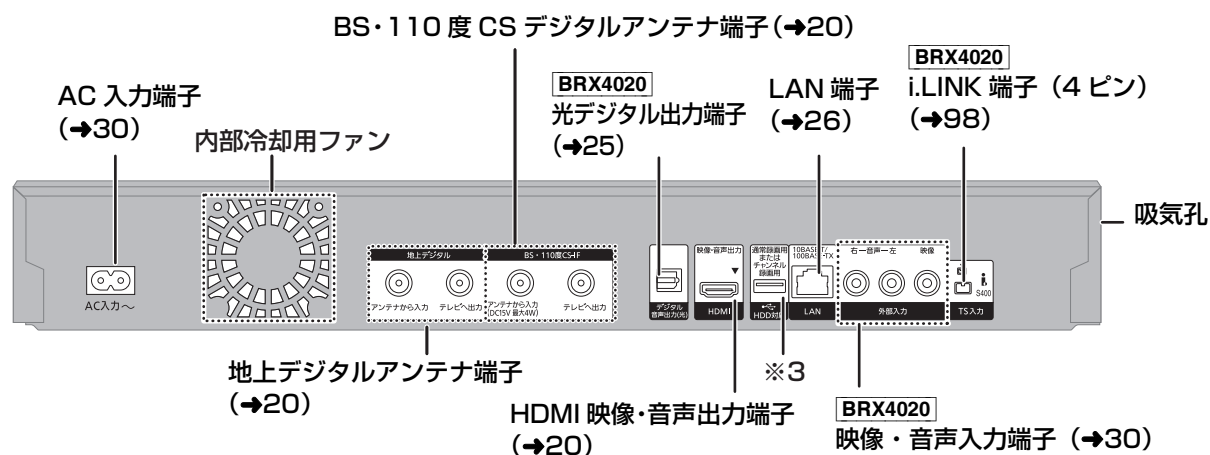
BS・110 度 CS デジタルアンテナ端子(➔20)

AC 入力端子
(➔30)

内部冷却用ファン

BRX4020
光デジタル出力端子
(➔25)

LAN 端子
(➔26)

BRX4020
i.LINK 端子（4 ピン）
(➔98)

吸気孔

AC入力～

地上デジタル

アンテナから入力

テレビへ出力

BS・110度CS-IF

アンテナから入力
DC15V 最大4W

テレビへ出力

デジタル
音声出力(光)

映像・音声出力

HDMI

通常録画用
または
チャンネル
録画用

HDD対応

10BASE-T/
100BASE-TX

LAN

右一音声一左

映像

外部入力

S400

TS入力

地上デジタルアンテナ端子
(➔20)

※3

HDMI 映像・音声出力端子
(➔20)

BRX4020
映像・音声入力端子（➔30）